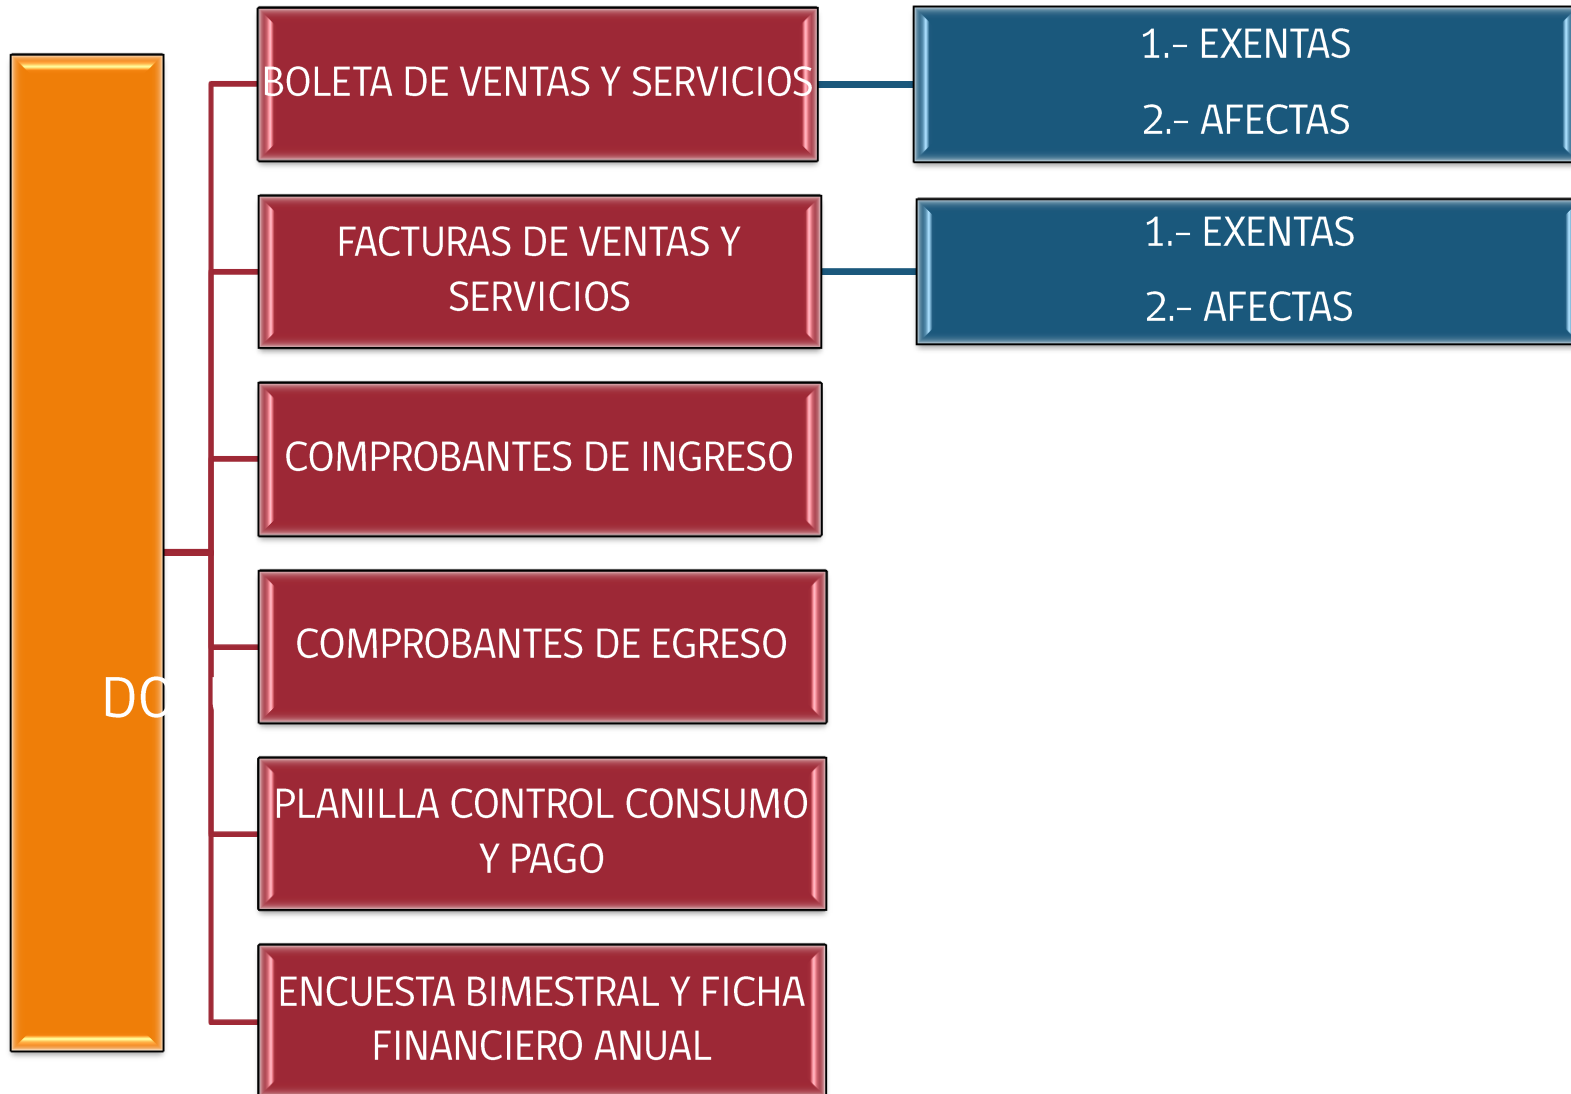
DO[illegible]

BOLETA DE VENTAS Y SERVICIOS

1.- EXENTAS

2.- AFECTAS

FACTURAS DE VENTAS Y SERVICIOS

1.- EXENTAS

2.- AFECTAS

COMPROBANTES DE INGRESO

COMPROBANTES DE EGRESO

PLANILLA CONTROL CONSUMO Y PAGO

ENCUESTA BIMESTRAL Y FICHA FINANCIERO ANUAL